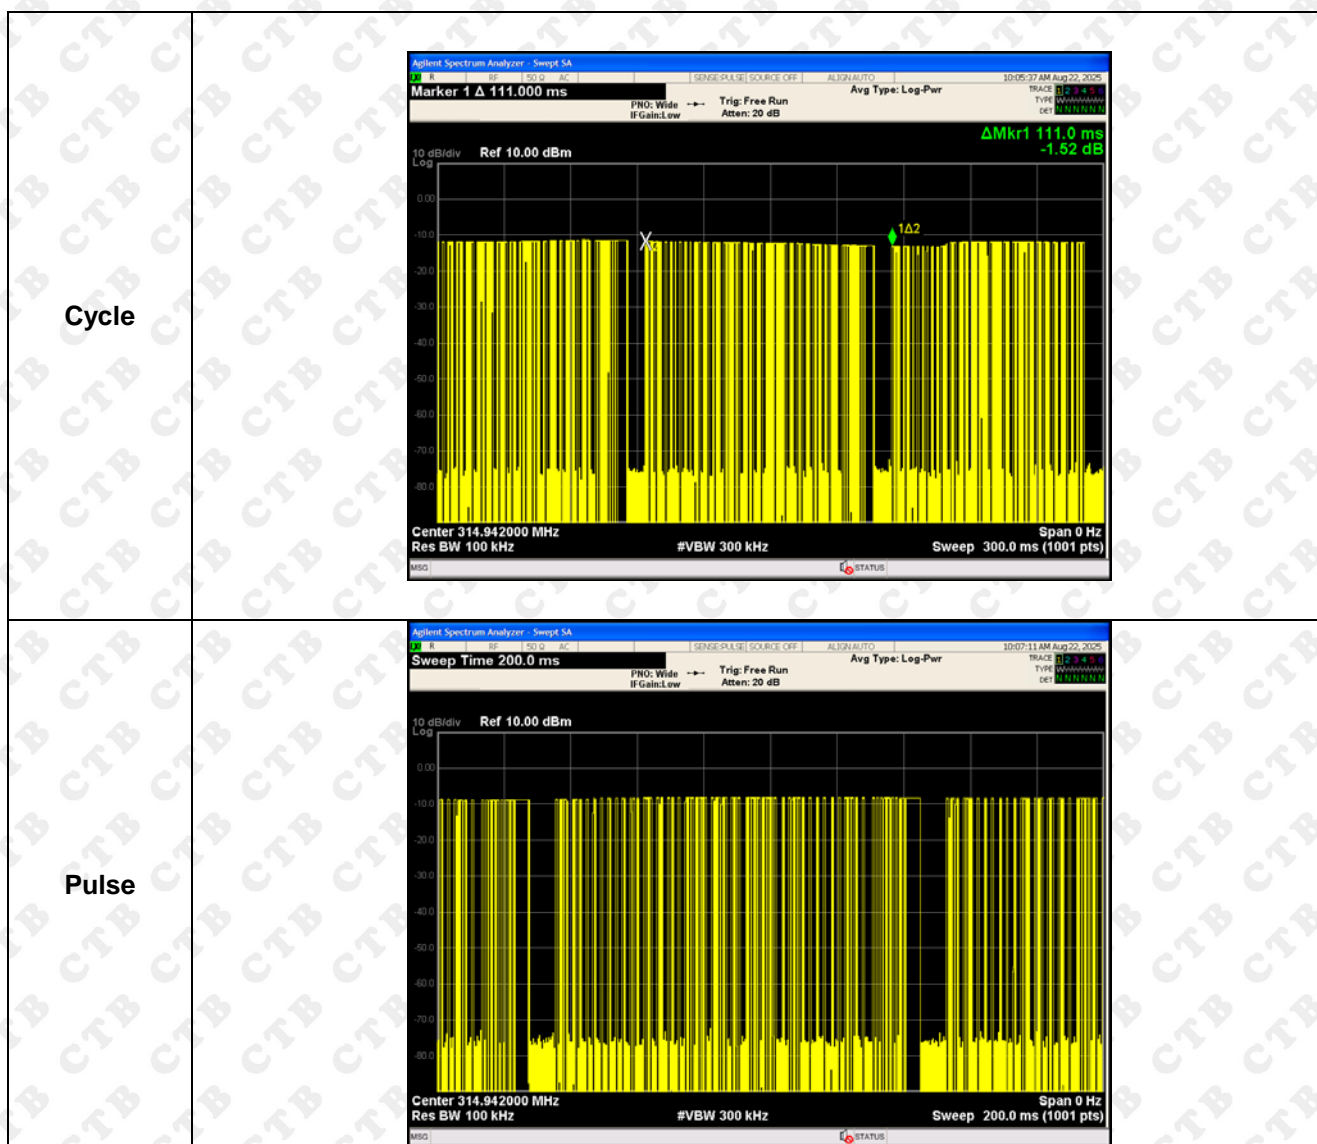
Cycle

Agilent Spectrum Analyzer - Swept SA
R RF 50 Ω AC SENSE:PULSE SOURCE OFF ALIGN AUTO 10:05:37 AM Aug 22, 2025
Marker 1 Δ 111.000 ms
PNO: Wide IFGain:Low
Trig: Free Run Atten: 20 dB
Avg Type: Log-Pwr
TRACE 1 2 3 4 5 6 TYPE DET N N N N N N
ΔMkr1 111.0 ms -1.52 dB
10 dB/div Log Ref 10.00 dBm
0.00
-10.0
-20.0
-30.0
-40.0
-50.0
-60.0
-70.0
-80.0
1Δ2
Center 314.942000 MHz Res BW 100 kHz #VBW 300 kHz Span 0 Hz Sweep 300.0 ms (1001 pts)
MSG STATUS

Pulse

Agilent Spectrum Analyzer - Swept SA
R RF 50 Ω AC SENSE:PULSE SOURCE OFF ALIGN AUTO 10:07:11 AM Aug 22, 2025
Sweep Time 200.0 ms
PNO: Wide IFGain:Low
Trig: Free Run Atten: 20 dB
Avg Type: Log-Pwr
TRACE 1 2 3 4 5 6 TYPE DET N N N N N N
10 dB/div Log Ref 10.00 dBm
0.00
-10.0
-20.0
-30.0
-40.0
-50.0
-60.0
-70.0
-80.0
Center 314.942000 MHz Res BW 100 kHz #VBW 300 kHz Span 0 Hz Sweep 200.0 ms (1001 pts)
MSG STATUS